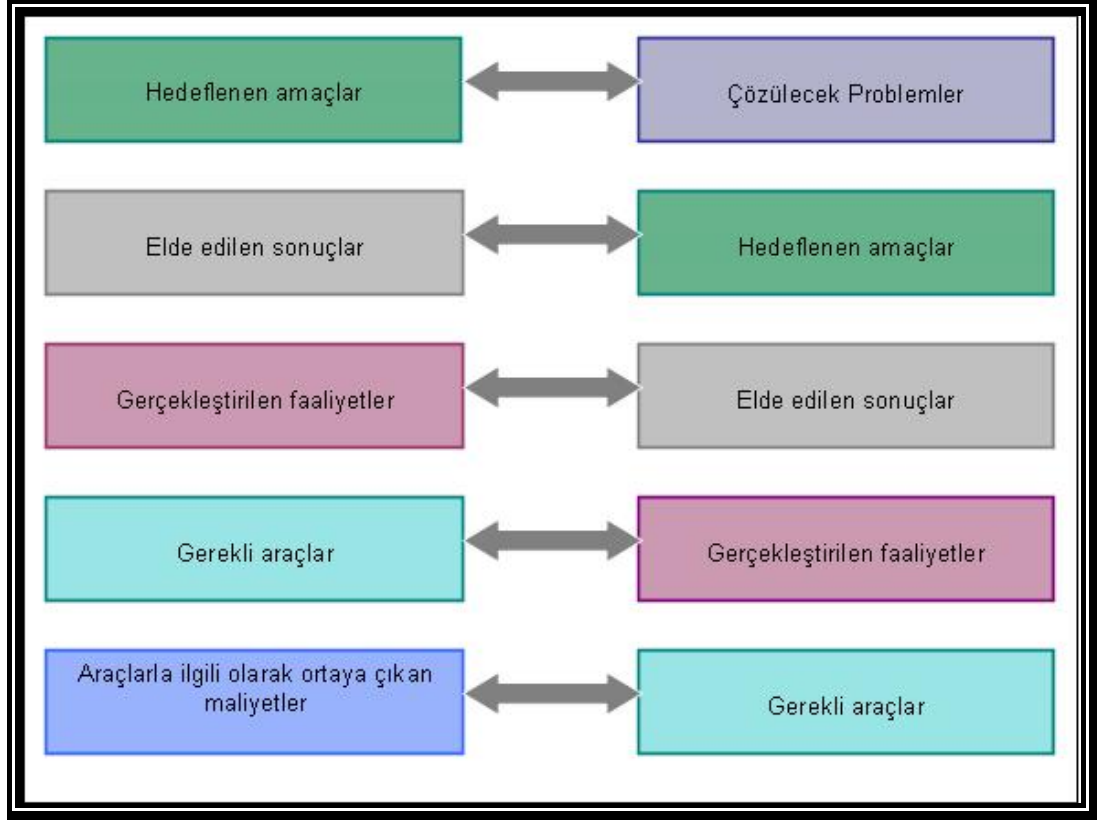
Hedeflenen amaçlar

Çözülecek Problemler

Elde edilen sonuçlar

Hedeflenen amaçlar

Gerçekleştirilen faaliyetler

Elde edilen sonuçlar

Gerekli araçlar

Gerçekleştirilen faaliyetler

Araçlarla ilgili olarak ortaya çıkan maliyetler

Gerekli araçlar